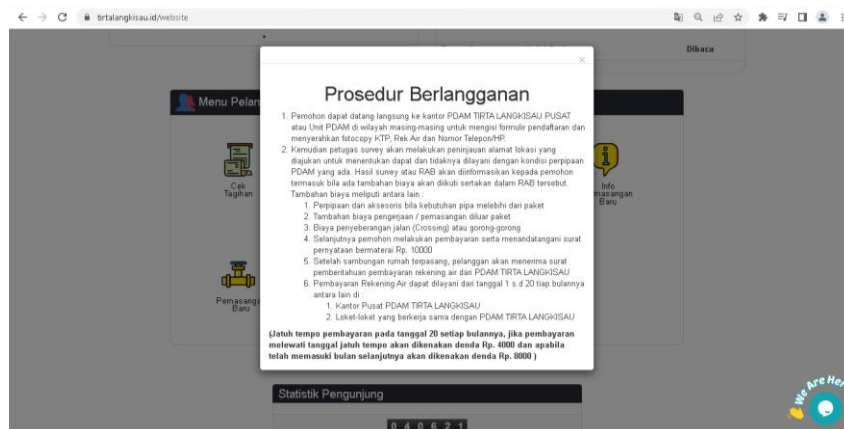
tirtalangkisau.id/website

Dibaca

Menu Pelan

Cek Tagihan

Info Pemasangan Baru

Pemasangan Baru

×

Prosedur Berlangganan

1. Pemohon dapat datang langsung ke kantor PDAM TIRTA LANGKISAU PUSAT atau Unit PDAM di wilayah masing-masing untuk mengisi formulir pendaftaran dan menyerahkan fotocopy KTP, Rek Air dan Nomor Telepon/HP.
2. Kemudian petugas survey akan melakukan peninjauan alamat lokasi yang diajukan untuk menentukan dapat dan tidaknya dilayani dengan kondisi perpipaan PDAM yang ada. Hasil survey atau RAB akan diinformasikan kepada pemohon termasuk bila ada tambahan biaya akan diikuti sertakan dalam RAB tersebut. Tambahan biaya meliputi antara lain :
1. Perpipaan dan aksesoris bila kebutuhan pipa melebihi dari paket
2. Tambahan biaya pengerjaan / pemasangan diluar paket
3. Biaya penyeberangan jalan (Crossing) atau gorong-gorong
4. Selanjutnya pemohon melakukan pembayaran serta menandatangani surat pernyataan bermaterai Rp. 10000
5. Setelah sambungan rumah terpasang, pelanggan akan menerima surat pemberitahuan pembayaran rekening air dari PDAM TIRTA LANGKISAU
6. Pembayaran Rekening Air dapat dilayani dari tanggal 1 s.d 20 tiap bulannya antara lain di :
1. Kantor Pusat PDAM TIRTA LANGKISAU
2. Loket-loket yang berkerja sama dengan PDAM TIRTA LANGKISAU

(Jatuh tempo pembayaran pada tanggal 20 setiap bulannya, jika pembayaran melewati tanggal jatuh tempo akan dikenakan denda Rp. 4000 dan apabila telah memasuki bulan selanjutnya akan dikenakan denda Rp. 8000 )

Statistik Pengunjung

0 4 0 6 2 1

We Are Here